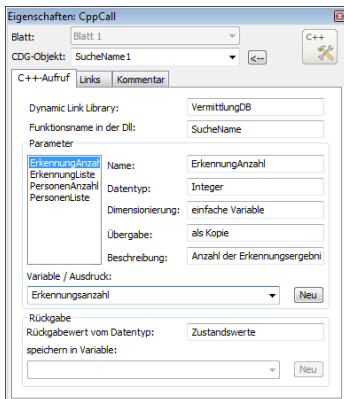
Eigenschaften: CppCall

Blatt: Blatt 1

CDG-Objekt: SucheName1

<--

C++

C++-Aufruf | Links | Kommentar

Dynamic Link Library: VermittlungDB

Funktionsname in der Dll: SucheName

Parameter

ErkennungAnzahl
ErkennungListe
PersonenAnzahl
PersonenListe

Name: ErkennungAnzahl

Datentyp: Integer

Dimensionierung: einfache Variable

Übergabe: als Kopie

Beschreibung: Anzahl der Erkennungsergebni

Variable / Ausdruck:

Erkennungsanzahl

Neu

Rückgabe

Rückgabewert vom Datentyp: Zustandswerte

speichern in Variable:

Neu